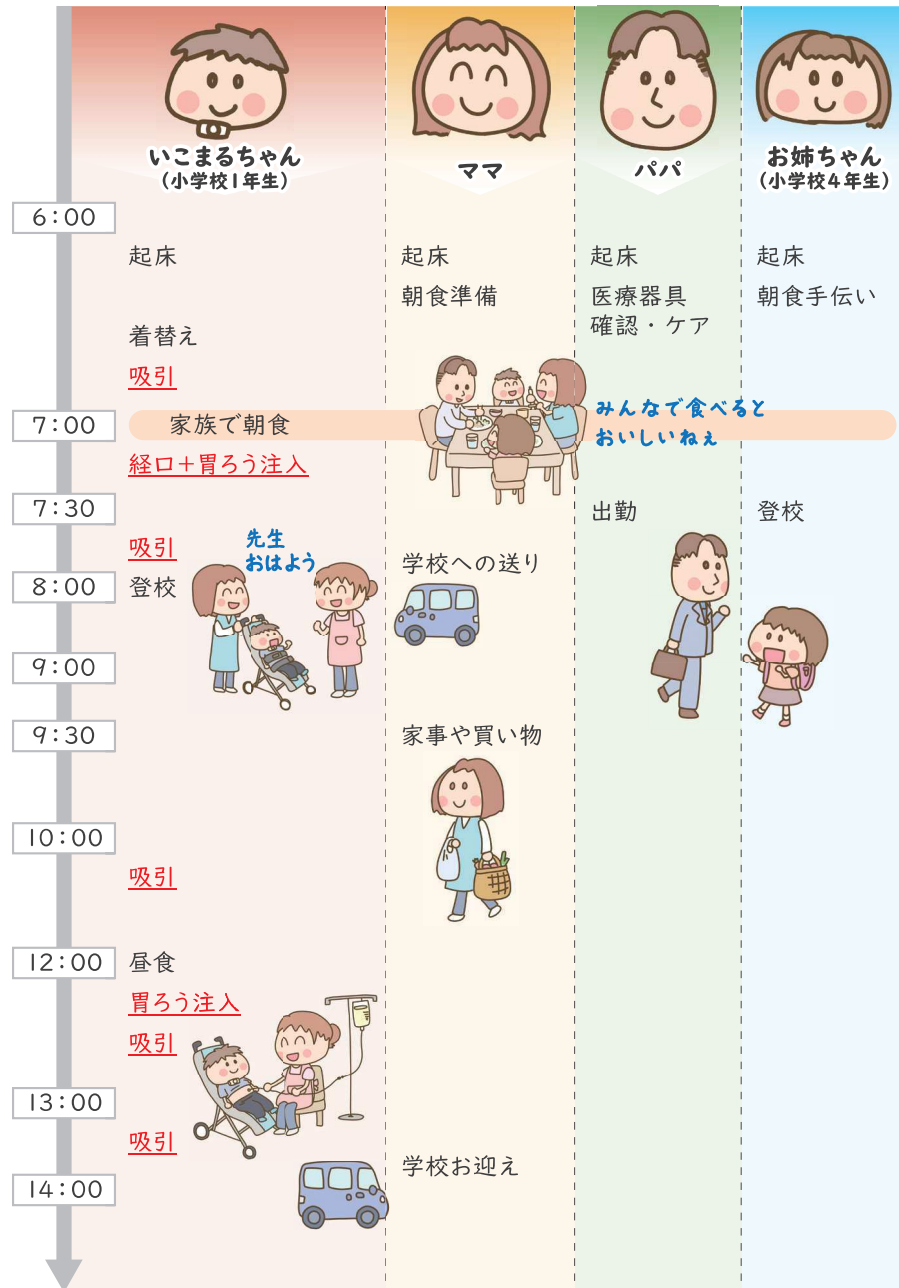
いこまるちゃん
(小学校1年生)

ママ

パパ

お姉ちゃん
(小学校4年生)

6:00

起床

着替え

吸引

起床

朝食準備

起床

医療器具確認・ケア

起床

朝食手伝い

7:00

家族で朝食

みんなで食べるとおいしいねぇ

経口+胃ろう注入

7:30

出勤

登校

吸引

先生おはよう

8:00

登校

学校への送り

9:00

9:30

家事や買い物

10:00

吸引

12:00

昼食

胃ろう注入

吸引

13:00

吸引

学校お迎え

14:00